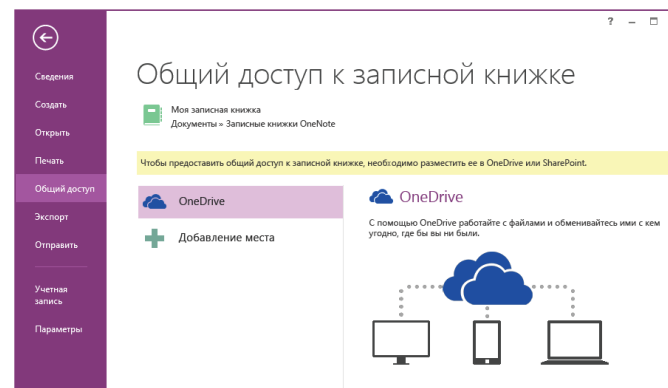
? –

Сведения
Создать
Открыть
Печать
Общий доступ
Экспорт
Отправить
Учетная запись
Параметры

Общий доступ к записной книжке

Моя записная книжка
Документы » Записные книжки OneNote

Чтобы предоставить общий доступ к записной книжке, необходимо разместить ее в OneDrive или SharePoint.

OneDrive
Добавление места

OneDrive
С помощью OneDrive работайте с файлами и обменивайтесь ими с кем угодно, где бы вы ни были.